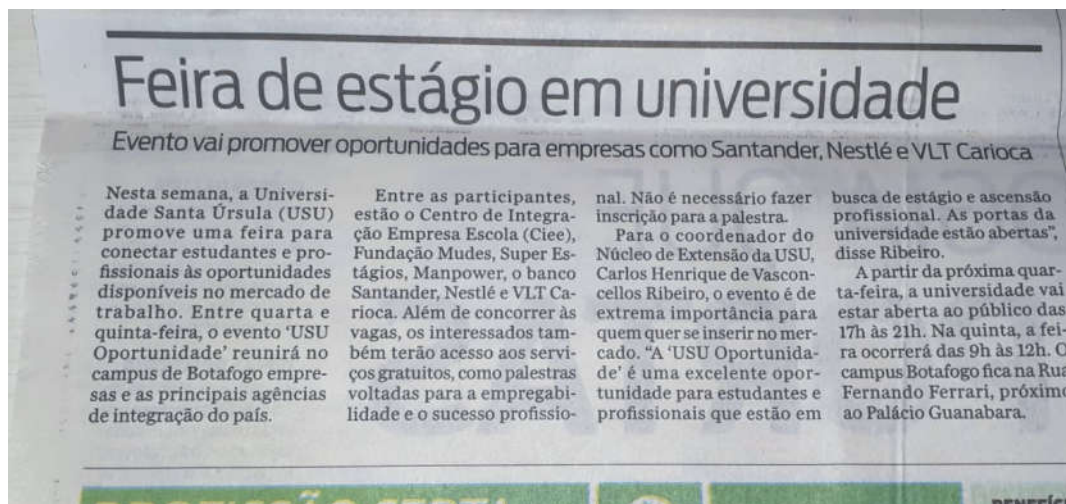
Feira de estágio em universidade

Evento vai promover oportunidades para empresas como Santander, Nestlé e VLT Carioca

Nesta semana, a Universidade Santa Úrsula (USU) promove uma feira para conectar estudantes e profissionais às oportunidades disponíveis no mercado de trabalho. Entre quarta e quinta-feira, o evento 'USU Oportunidade' reunirá no campus de Botafogo empresas e as principais agências de integração do país.

Entre as participantes, estão o Centro de Integração Empresa Escola (Ciee), Fundação Mudes, Super Estágios, Manpower, o banco Santander, Nestlé e VLT Carioca. Além de concorrer às vagas, os interessados também terão acesso aos serviços gratuitos, como palestras voltadas para a empregabilidade e o sucesso profissional. Não é necessário fazer inscrição para a palestra.

Para o coordenador do Núcleo de Extensão da USU, Carlos Henrique de Vasconcellos Ribeiro, o evento é de extrema importância para quem quer se inserir no mercado. "A 'USU Oportunidade' é uma excelente oportunidade para estudantes e profissionais que estão em busca de estágio e ascensão profissional. As portas da universidade estão abertas", disse Ribeiro.

A partir da próxima quarta-feira, a universidade vai estar aberta ao público das 17h às 21h. Na quinta, a feira ocorrerá das 9h às 12h. O campus Botafogo fica na Rua Fernando Ferrari, próximo ao Palácio Guanabara.

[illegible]